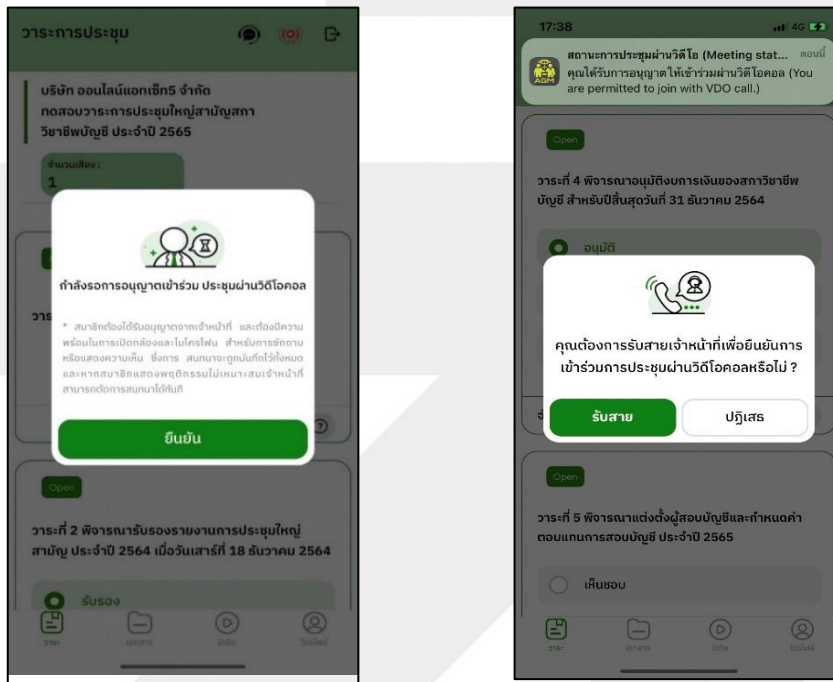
วาระการประชุม

บริษัท ออนไลน์แอทเซ็ท5 จำกัด ทดสอบวาระการประชุมใหญ่สามัญสภาวิชาชีพบัญชี ประจำปี 2565

จำนวนเสียง :
1

กำลังรอการอนุญาตเข้าร่วม ประชุมผ่านวิดีโอคอล

* สมาชิกต้องได้รับอนุญาตจากเจ้าหน้าที่ และต้องมีความพร้อมในการเปิดกล้องและไมโครโฟน สำหรับการซักถามหรือแสดงความเห็น ซึ่งการ สนทนาจะถูกบันทึกไว้ทั้งหมด และหากสมาชิกแสดงพฤติกรรมไม่เหมาะสมเจ้าหน้าที่สามารถตัดการสนทนาได้ทันที

ยืนยัน

Open

วาระที่ 2 พิจารณารับรองรายงานการประชุมใหญ่สามัญ ประจำปี 2564 เมื่อวันเสาร์ที่ 18 ธันวาคม 2564

รับรอง

วาระ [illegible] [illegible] โปรไฟล์

17:38 4G

สถานะการประชุมผ่านวิดีโอ (Meeting stat... ตอนนี้
คุณได้รับการอนุญาตให้เข้าร่วมผ่านวิดีโอคอล (You are permitted to join with VDO call.)

AGM

Open

วาระที่ 4 พิจารณาอนุมัติงบการเงินของสภาวิชาชีพบัญชี สำหรับปีสิ้นสุดวันที่ 31 ธันวาคม 2564

อนุมัติ

คุณต้องการรับสายเจ้าหน้าที่เพื่อยืนยันการเข้าร่วมการประชุมผ่านวิดีโอคอลหรือไม่ ?

รับสาย

ปฏิเสธ

Open

วาระที่ 5 พิจารณาแต่งตั้งผู้สอบบัญชีและกำหนดค่าตอบแทนการสอบบัญชี ประจำปี 2565

เห็นชอบ

วาระ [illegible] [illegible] โปรไฟล์